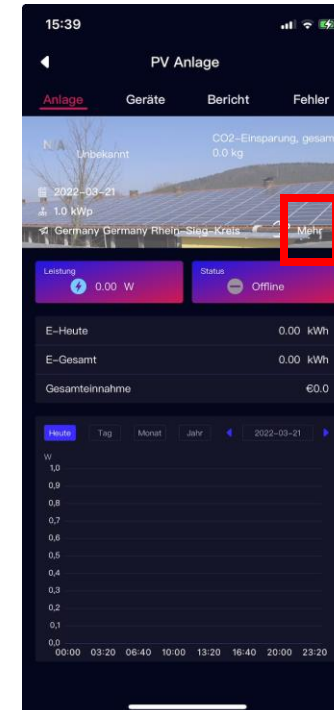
15:39

PV Anlage

Anlage Geräte Bericht Fehler

N/A Unbekannt

CO2-Einsparung, gesam
0.0 kg

2022-03-21
1.0 KWp
Germany Germany Rhein-Sieg-Kreis

Mehr

Leistung
0.00 W

Status
Offline

E-Heute 0.00 kWh
E-Gesamt 0.00 kWh
Gesamteinnahme €0.0

Heute Tag Monat Jahr 2022-03-21

W
1,0
0,9
0,8
0,7
0,6
0,5
0,4
0,3
0,2
0,1
0,0
00:00 03:20 06:40 10:00 13:20 16:40 20:00 23:20